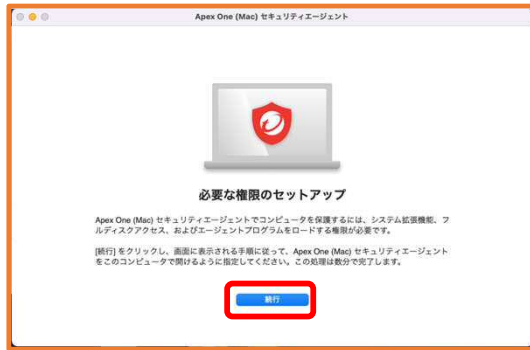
Apex One (Mac) セキュリティエージェント

必要な権限のセットアップ

Apex One (Mac) セキュリティエージェントでコンピュータを保護するには、システム拡張機能、フルディスクアクセス、およびエージェントプログラムをロードする権限が必要です。

[続行] をクリックし、画面に表示される手順に従って、Apex One (Mac) セキュリティエージェントをこのコンピュータで開けるように指定してください。この処理は数分で完了します。

続行